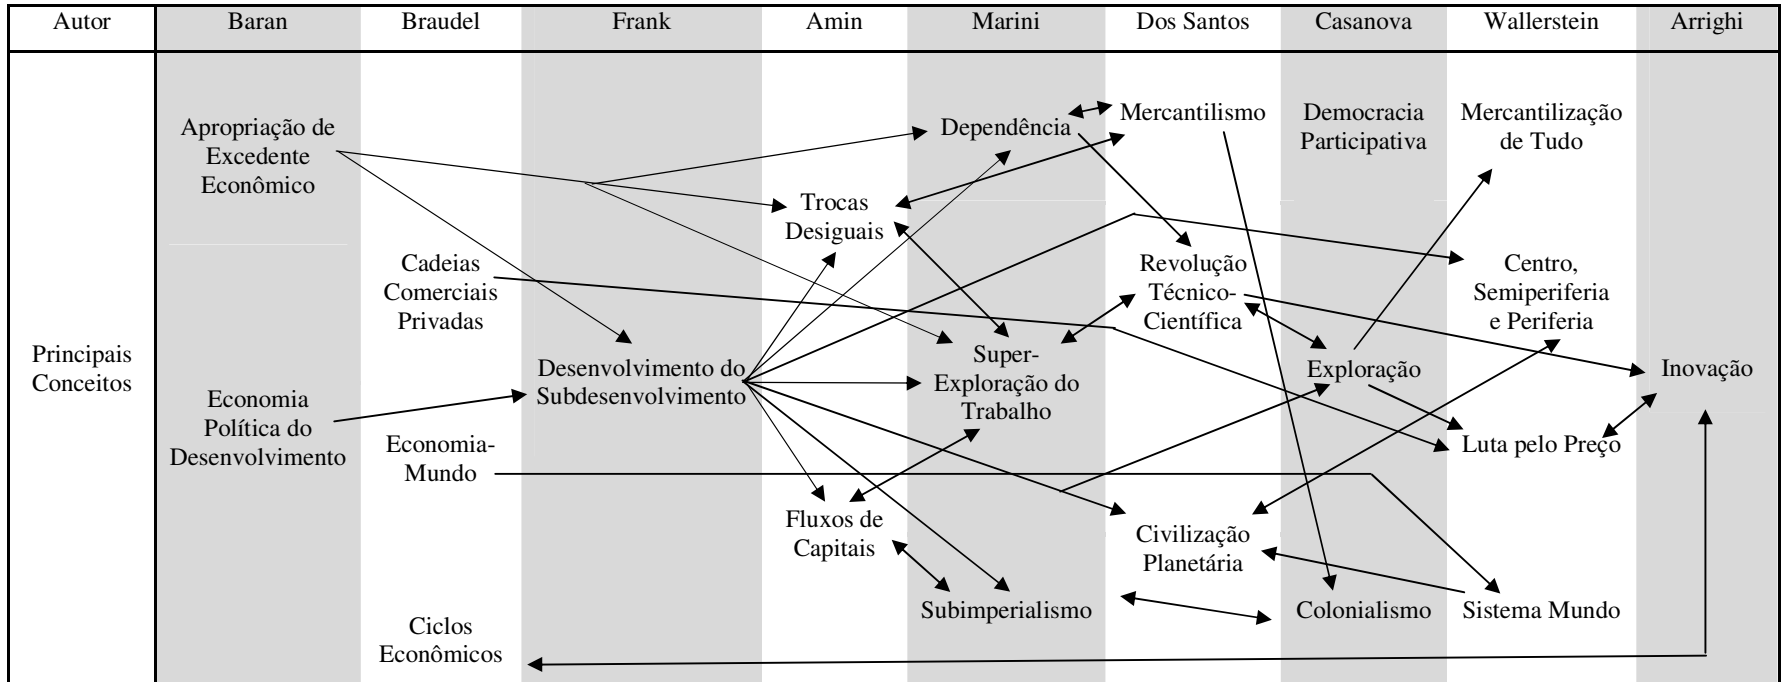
| Autor | Baran | Braudel | Frank | Amin | Marini | Dos Santos | Casanova | Wallerstein | Arrighi |
|---|---|---|---|---|---|---|---|---|---|
| Principais Conceitos | Apropriação de Excedente Econômico; Economia Política do Desenvolvimento | Cadeias Comerciais Privadas; Economia-Mundo; Ciclos Econômicos | Desenvolvimento do Subdesenvolvimento | Trocas Desiguais; Fluxos de Capitais | Dependência; Super-Exploração do Trabalho; Subimperialismo | Mercantilismo; Revolução Técnico-Científica; Civilização Planetária | Democracia Participativa; Exploração; Colonialismo | Mercantilização de Tudo; Centro, Semiperiferia e Periferia; Luta pelo Preço; Sistema Mundo | Inovação |